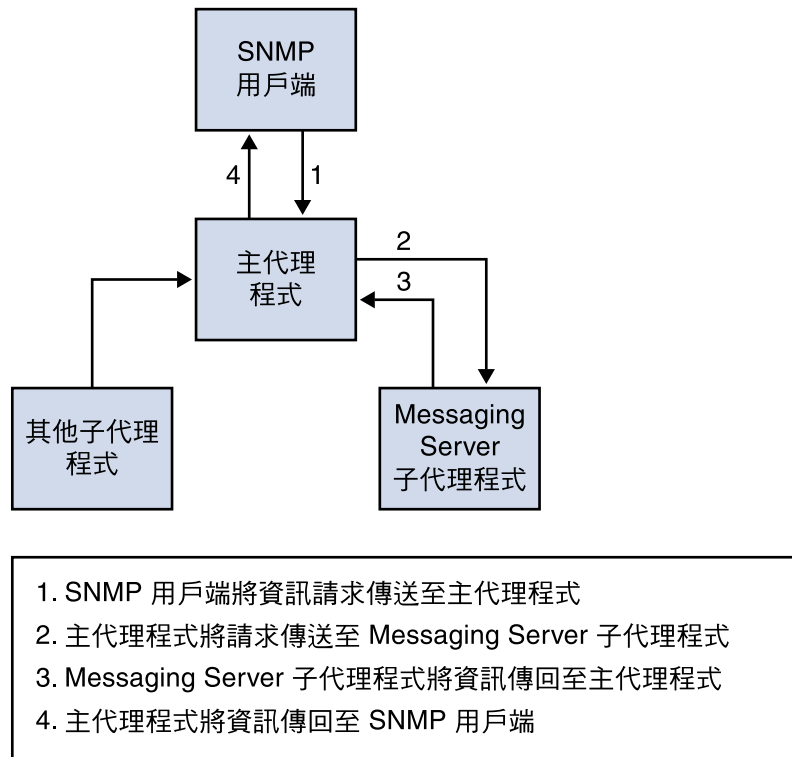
SNMP
用戶端

4

1

主代理
程式

2

3

其他子代理
程式

Messaging
Server
子代理程式

1. SNMP 用戶端將資訊請求傳送至主代理程式
2. 主代理程式將請求傳送至 Messaging Server 子代理程式
3. Messaging Server 子代理程式將資訊傳回至主代理程式
4. 主代理程式將資訊傳回至 SNMP 用戶端